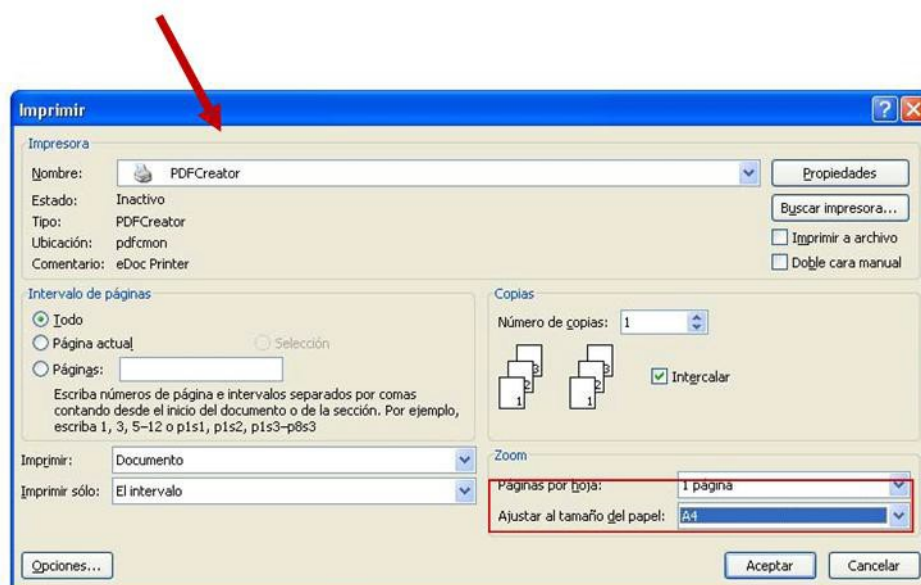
Imprimir

Impresora

Nombre: PDFCreator

Propiedades

Estado: Inactivo

Buscar impresora...

Tipo: PDFCreator

Imprimir a archivo

Ubicación: pdfcmon

Doble cara manual

Comentario: eDoc Printer

Intervalo de páginas

Todo

Página actual

Selección

Páginas:

Escriba números de página e intervalos separados por comas contando desde el inicio del documento o de la sección. Por ejemplo, escriba 1, 3, 5–12 o p1s1, p1s2, p1s3–p8s3

Copias

Número de copias: 1

3 2 1 3 2 1

Intercalar

Imprimir: Documento

Imprimir sólo: El intervalo

Zoom

Páginas por hoja: 1 página

Ajustar al tamaño del papel: A4

Opciones...

Aceptar

Cancelar